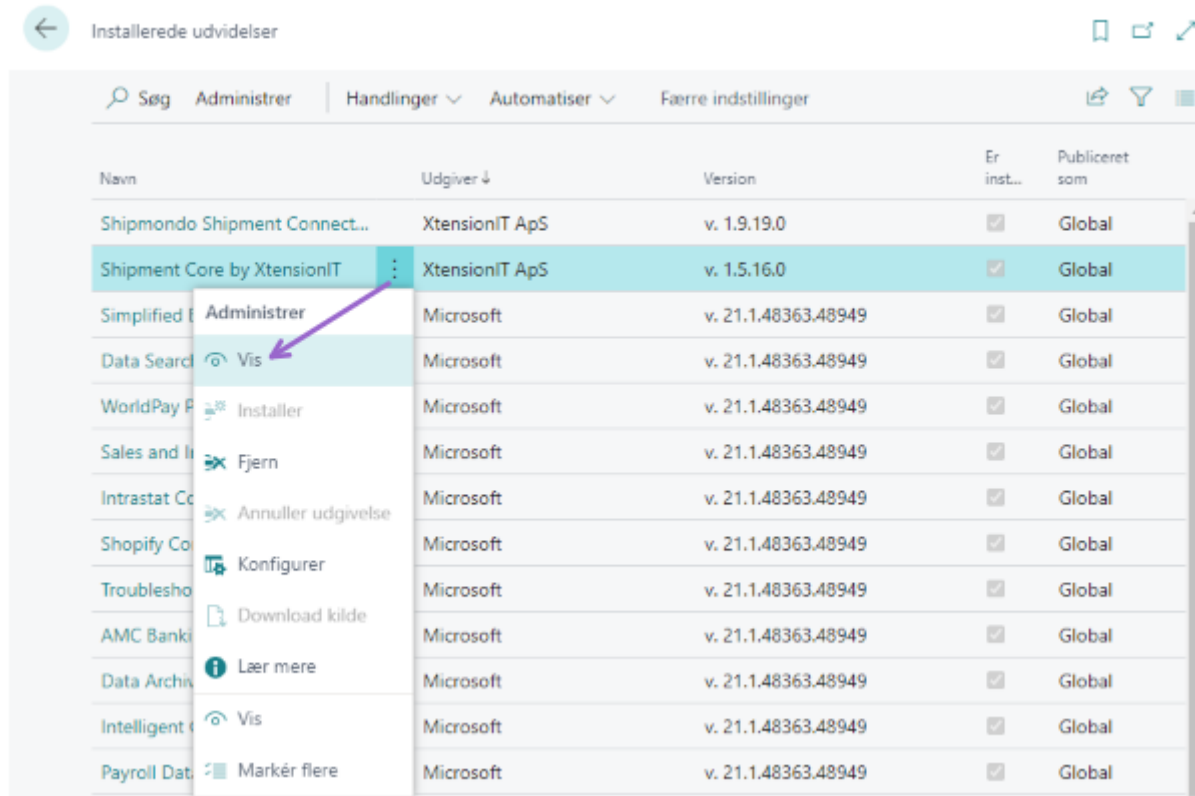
Installerede udvidelser

Søg Administrer Handlinger Automatiser Færre indstillinger

| Navn | Udgiver ↓ | Version | Er inst... | Publiceret som |
|---|---|---|---|---|
| Shipmondo Shipment Connect... | XtensionIT ApS | v. 1.9.19.0 | | Global |
| Shipment Core by XtensionIT | XtensionIT ApS | v. 1.5.16.0 | | Global |
| Simplified E | Microsoft | v. 21.1.48363.48949 | | Global |
| Data Searcl | Microsoft | v. 21.1.48363.48949 | | Global |
| WorldPay P | Microsoft | v. 21.1.48363.48949 | | Global |
| Sales and Ir | Microsoft | v. 21.1.48363.48949 | | Global |
| Intrastat Co | Microsoft | v. 21.1.48363.48949 | | Global |
| Shopify Co | Microsoft | v. 21.1.48363.48949 | | Global |
| Troublesho | Microsoft | v. 21.1.48363.48949 | | Global |
| AMC Banki | Microsoft | v. 21.1.48363.48949 | | Global |
| Data Archiv | Microsoft | v. 21.1.48363.48949 | | Global |
| Intelligent ( | Microsoft | v. 21.1.48363.48949 | | Global |
| Payroll Dat | Microsoft | v. 21.1.48363.48949 | | Global |

Administrer
Vis
Installer
Fjern
Annuller udgivelse
Konfigurer
Download kilde
Lær mere
Vis
Markér flere